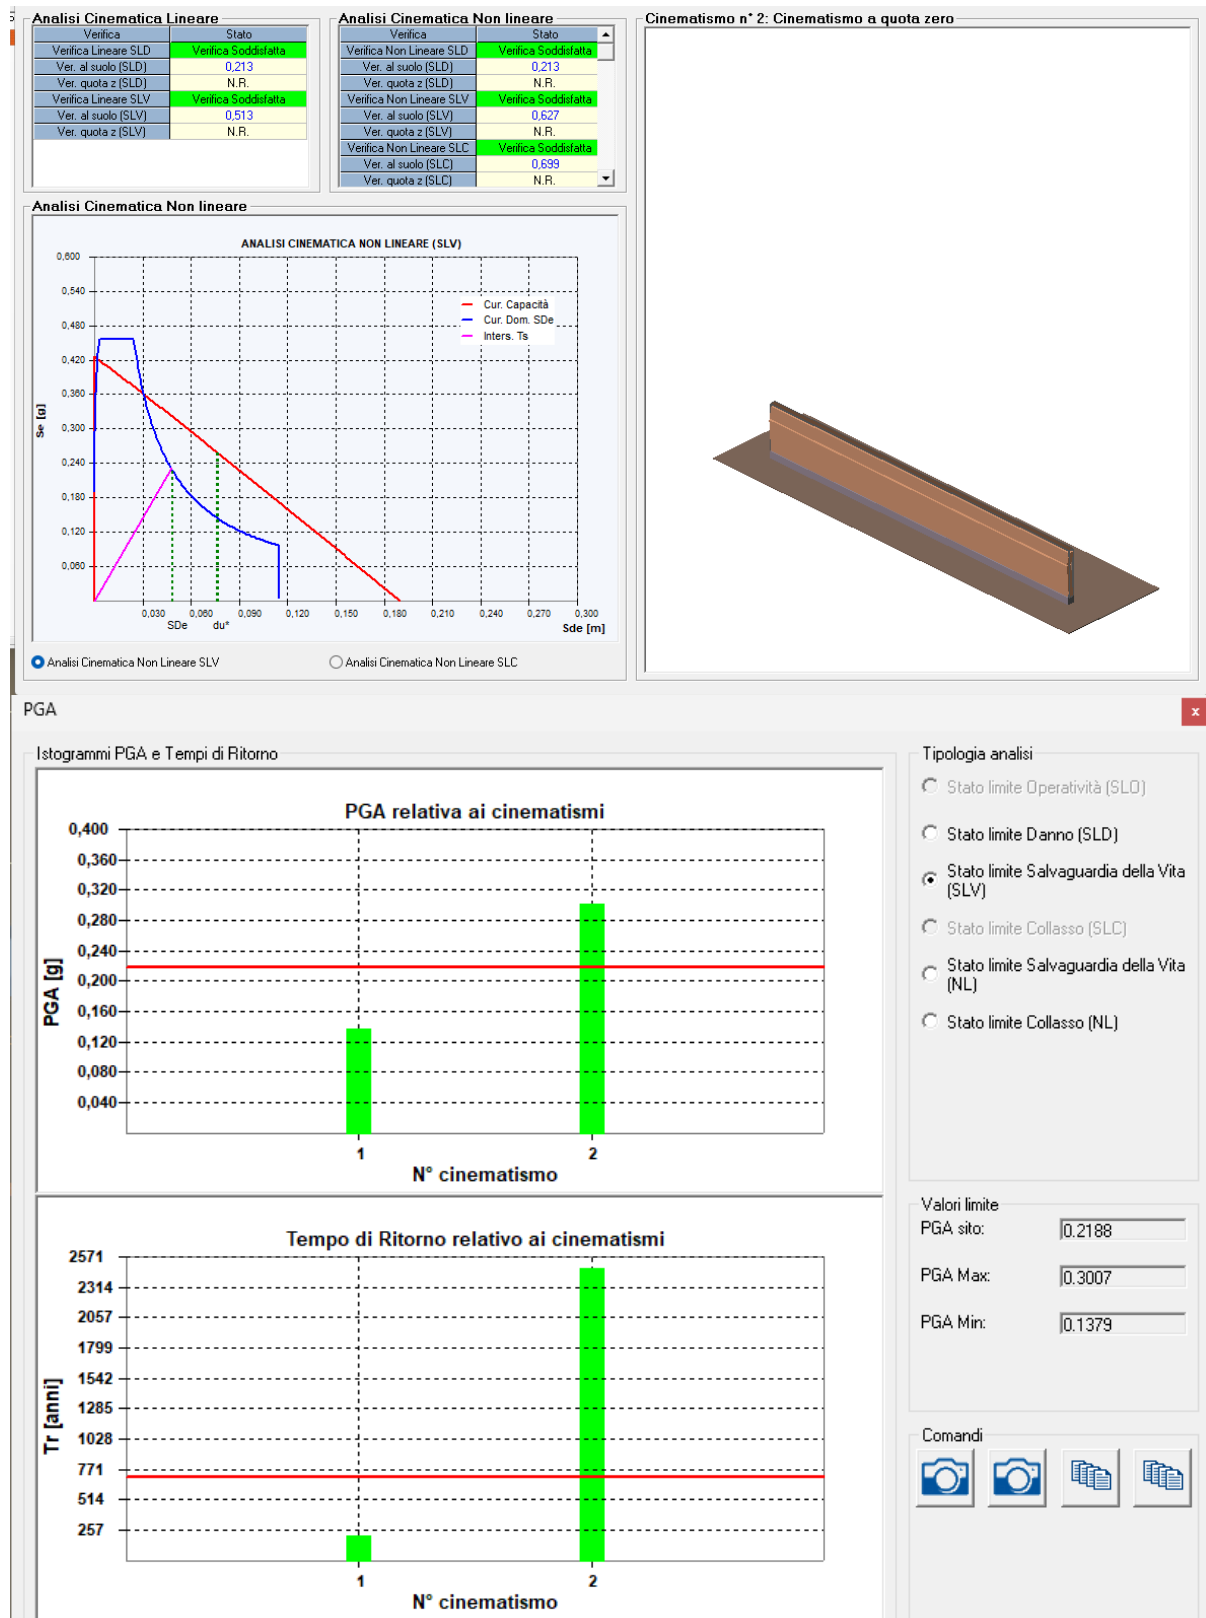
Analisi Cinematica Lineare

| Verifica | Stato |
|---|---|
| Verifica Lineare SLD | Verifica Soddisfatta |
| Ver. al suolo (SLD) | 0,213 |
| Ver. quota z (SLD) | N.R. |
| Verifica Lineare SLV | Verifica Soddisfatta |
| Ver. al suolo (SLV) | 0,513 |
| Ver. quota z (SLV) | N.R. |

Analisi Cinematica Non lineare

| Verifica | Stato |
|---|---|
| Verifica Non Lineare SLD | Verifica Soddisfatta |
| Ver. al suolo (SLD) | 0,213 |
| Ver. quota z (SLD) | N.R. |
| Verifica Non Lineare SLV | Verifica Soddisfatta |
| Ver. al suolo (SLV) | 0,627 |
| Ver. quota z (SLV) | N.R. |
| Verifica Non Lineare SLC | Verifica Soddisfatta |
| Ver. al suolo (SLC) | 0,699 |
| Ver. quota z (SLC) | N.R. |

Cinematismo n° 2: Cinematismo a quota zero

Analisi Cinematica Non lineare

ANALISI CINEMATICA NON LINEARE (SLV)

0,600 0,540 0,480 0,420 0,360 0,300 0,240 0,180 0,120 0,060
Se [g]
Cur. Capacità
Cur. Dom. SDe
Inters. Ts
0,030 0,060 0,090 0,120 0,150 0,180 0,210 0,240 0,270 0,300
SDe du*
Sde [m]

Analisi Cinematica Non Lineare SLV
Analisi Cinematica Non Lineare SLC

PGA

Istogrammi PGA e Tempi di Ritorno

PGA relativa ai cinematismi
0,400 0,360 0,320 0,280 0,240 0,200 0,160 0,120 0,080 0,040
PGA [g]
1 2
N° cinematismo

Tempo di Ritorno relativo ai cinematismi
2571 2314 2057 1799 1542 1285 1028 771 514 257
Tr [anni]
1 2
N° cinematismo

Tipologia analisi
Stato limite Operatività (SLO)
Stato limite Danno (SLD)
Stato limite Salvaguardia della Vita (SLV)
Stato limite Collasso (SLC)
Stato limite Salvaguardia della Vita (NL)
Stato limite Collasso (NL)

Valori limite
PGA sito: 0.2188
PGA Max: 0.3007
PGA Min: 0.1379

Comandi